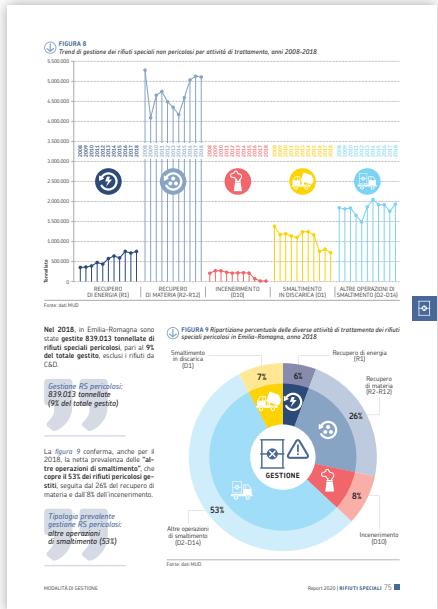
FIGURA 8
Trend di gestione dei rifiuti speciali non pericolosi per attività di trattamento, anni 2008-2018

5.500.000
5.000.000
4.500.000
4.000.000
3.500.000
3.000.000
2.500.000
2.000.000
1.500.000
1.000.000
500.000
0

Tonnellate

2008 2009 2010 2011 2012 2013 2014 2015 2016 2017 2018

RECUPERO DI ENERGIA (R1)
RECUPERO DI MATERIA (R2-R12)
INCENERIMENTO (D10)
SMALTIMENTO IN DISCARICA (D1)
ALTRE OPERAZIONI DI SMALTIMENTO (D2-D14)

Fonte: dati MUD

Nel 2018, in Emilia-Romagna sono state gestite 839.013 tonnellate di rifiuti speciali pericolosi, pari al 9% del totale gestito, esclusi i rifiuti da C&D.

Gestione RS pericolosi: 839.013 tonnellate (9% del totale gestito)

La figura 9 conferma, anche per il 2018, la netta prevalenza delle "altre operazioni di smaltimento", che copre il 53% dei rifiuti pericolosi gestiti, seguita dal 26% del recupero di materia e dall'8% dell'incenerimento.

Tipologia prevalente gestione RS pericolosi: altre operazioni di smaltimento (53%)

FIGURA 9 Ripartizione percentuale delle diverse attività di trattamento dei rifiuti speciali pericolosi in Emilia-Romagna, anno 2018

Smaltimento in discarica (D1)
Recupero di energia (R1)
Recupero di materia (R2-R12)
Incenerimento (D10)
Altre operazioni di smaltimento (D2-D14)

7%
6%
26%
8%
53%

GESTIONE

Fonte: dati MUD

MODALITÀ DI GESTIONE
Report 2020 | RIFIUTI SPECIALI 75